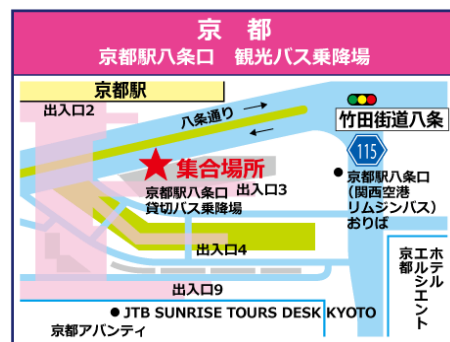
京　都
京都駅八条口　観光バス乗降場

京都駅
出入口2
八条通り
竹田街道八条
115
集合場所
京都駅八条口
貸切バス乗降場
出入口3
京都駅八条口
(関西空港
リムジンバス)
おりば
出入口4
ホテル
エルシエント
京都
出入口9
JTB SUNRISE TOURS DESK KYOTO
京都アバンティ